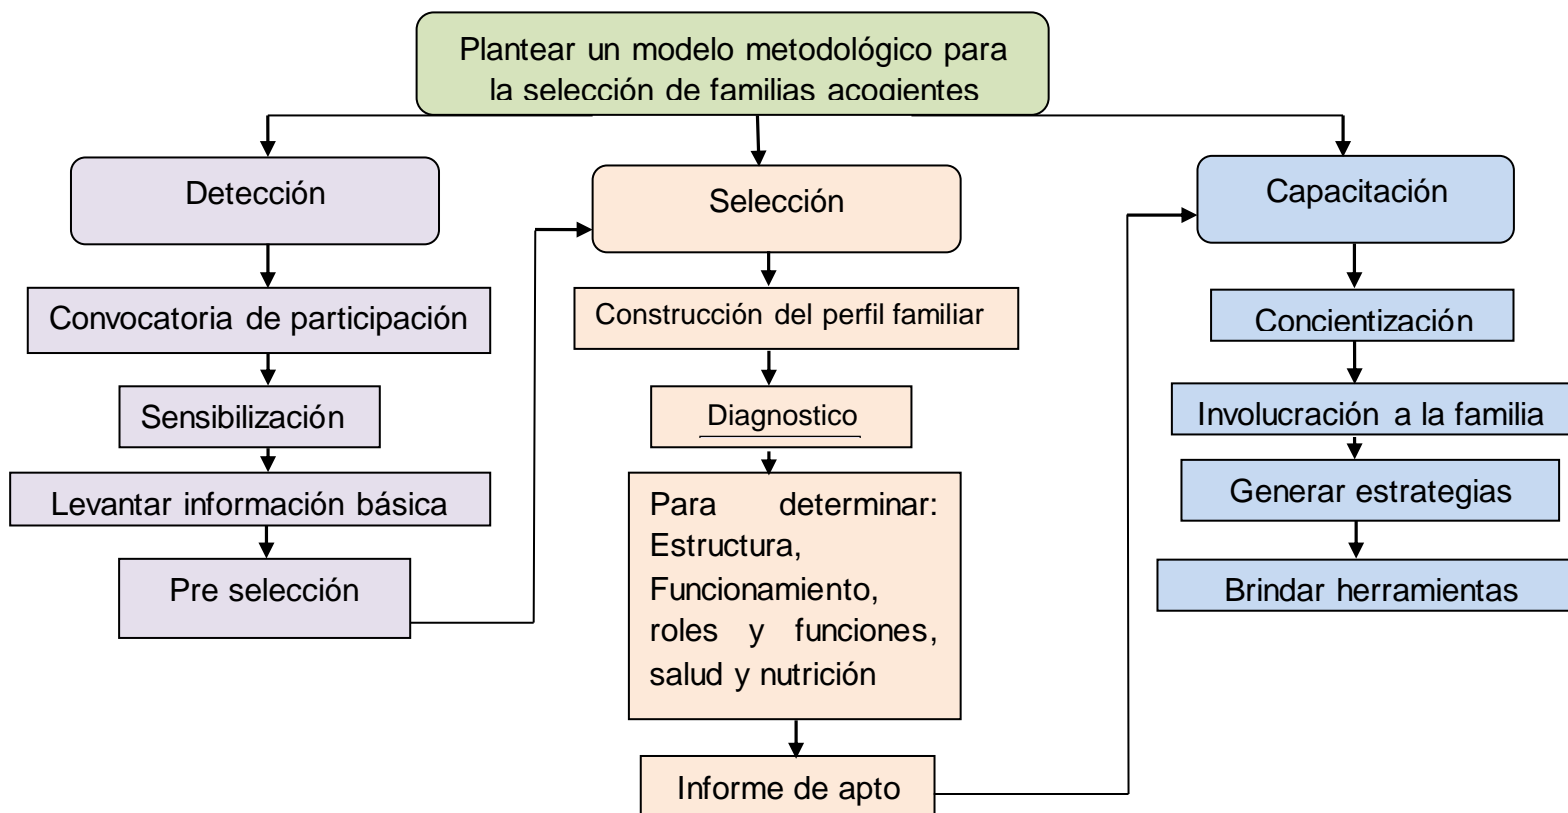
Plantear un modelo metodológico para la selección de familias acogientes

Detección

Convocatoria de participación

Sensibilización

Levantar información básica

Pre selección

Selección

Construcción del perfil familiar

Diagnostico

Para determinar: Estructura, Funcionamiento, roles y funciones, salud y nutrición

Informe de apto

Capacitación

Concientización

Involucración a la familia

Generar estrategias

Brindar herramientas